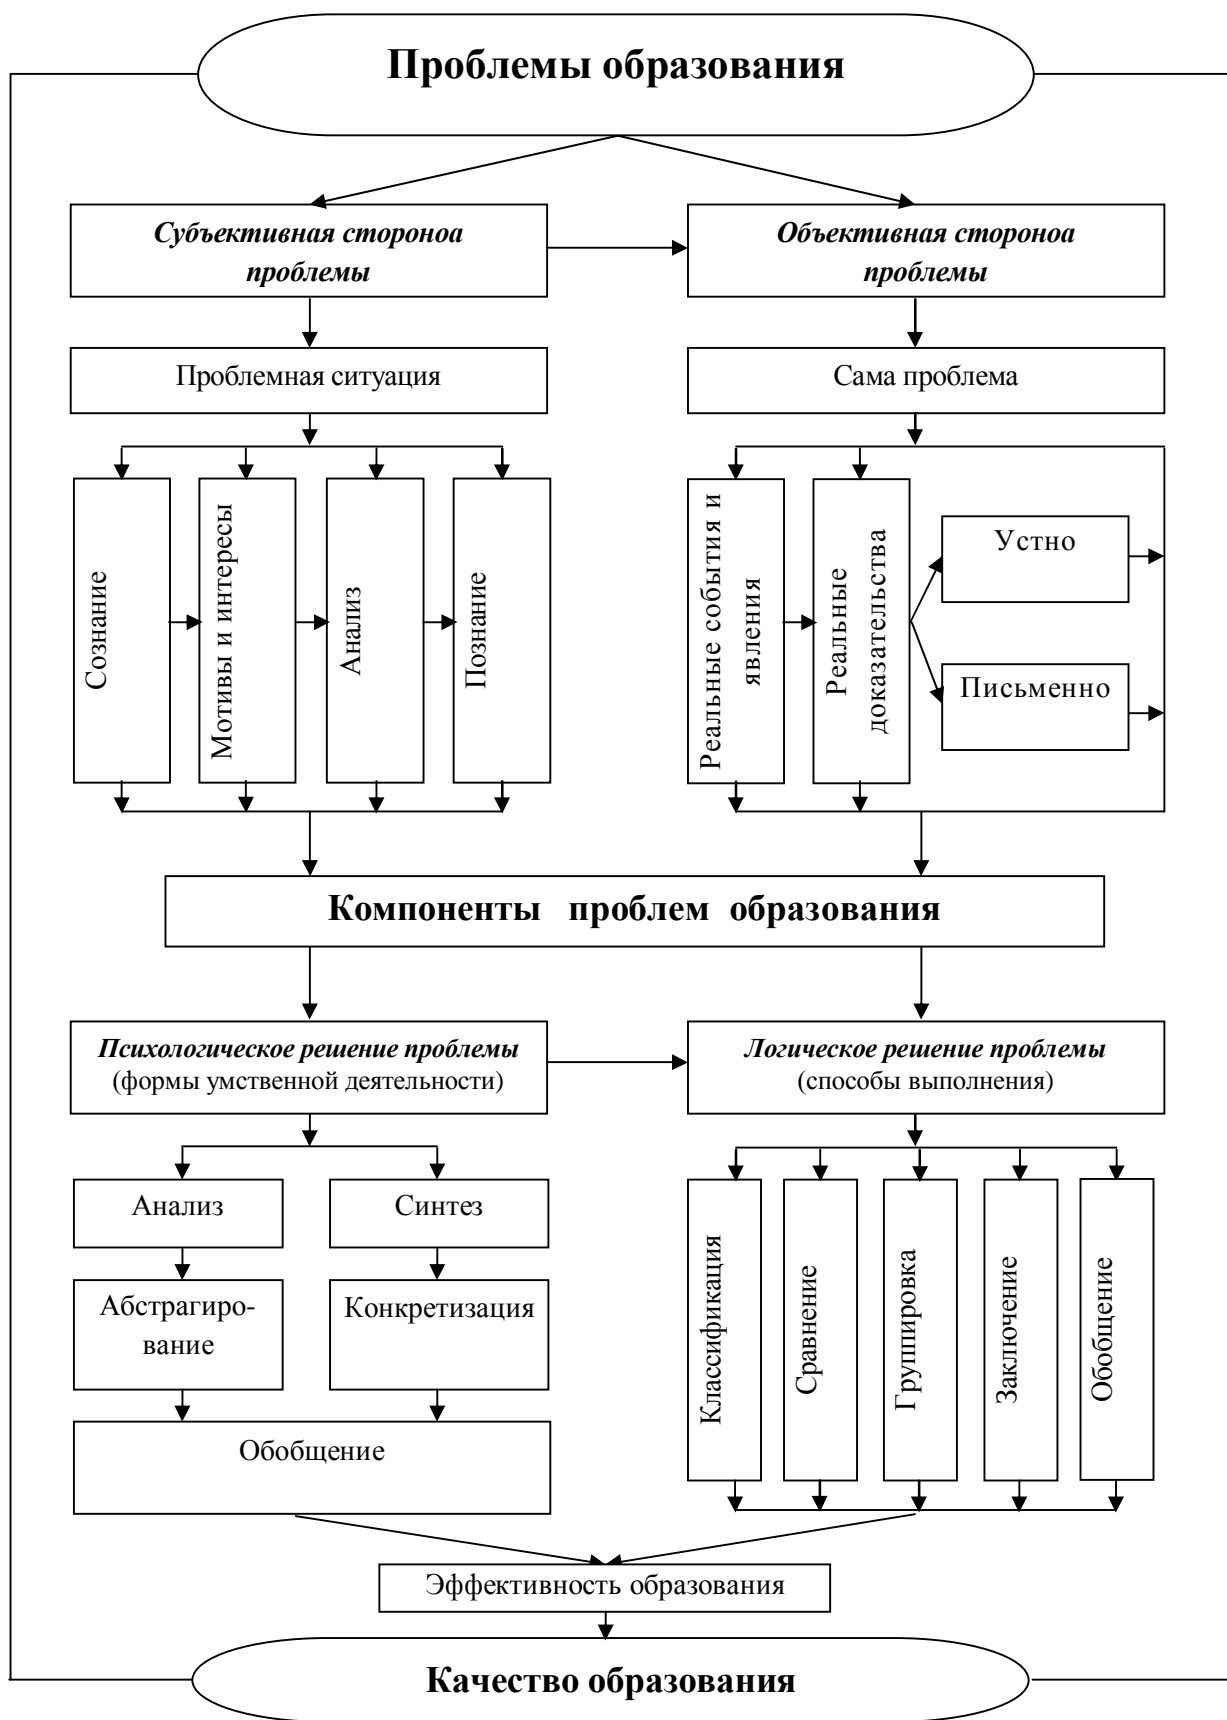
Проблемы образования

Субъективная стороноа проблемы

Объективная стороноа проблемы

Проблемная ситуация

Сама проблема

Сознание

Мотивы и интересы

Анализ

Познание

Реальные события и явления

Реальные доказательства

Устно

Письменно

Компоненты проблем образования

Психологическое решение проблемы (формы умственной деятельности)

Логическое решение проблемы (способы выполнения)

Анализ

Синтез

Абстрагирование

Конкретизация

Обобщение

Классификация

Сравнение

Группировка

Заключение

Обобщение

Эффективность образования

Качество образования